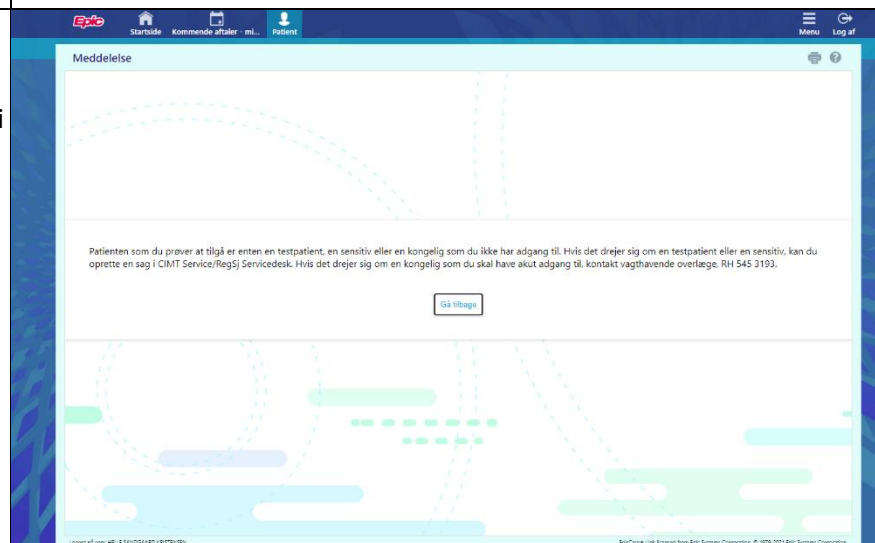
Epic Startside Kommende aftaler - mi... Patient Menu Log af

i

Meddelelse

Patienten som du prøver at tilgå er enten en testpatient, en sensitiv eller en kongelig som du ikke har adgang til. Hvis det drejer sig om en testpatient eller en sensitiv, kan du oprette en sag i CIMT Service/RegSj Servicedesk. Hvis det drejer sig om en kongelig som du skal have akut adgang til, kontakt vagthavende overlæge, RH 545 3193.

Gå tilbage

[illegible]

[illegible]